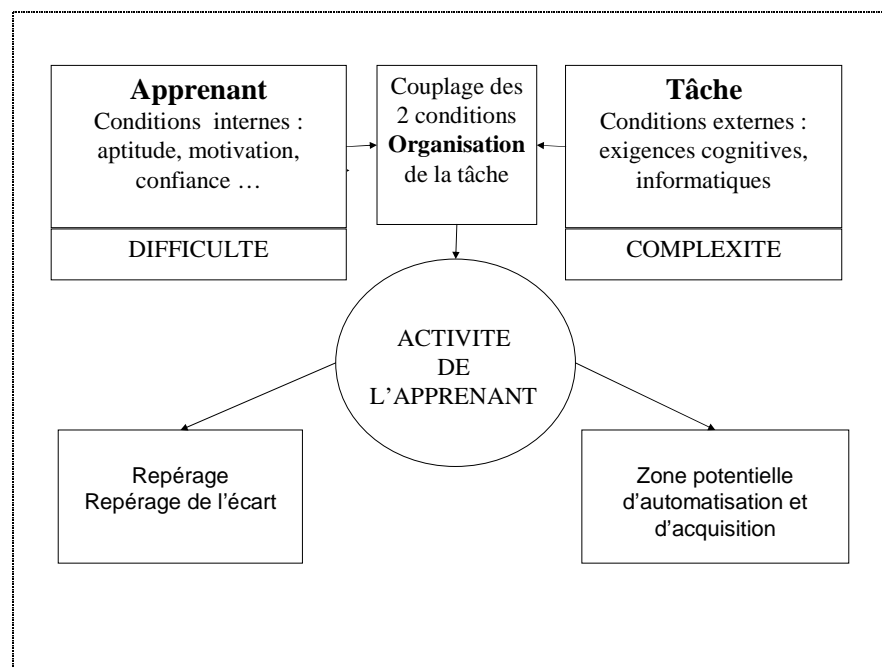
**Apprenant**
Conditions internes : aptitude, motivation, confiance …

DIFFICULTE

Couplage des 2 conditions **Organisation** de la tâche

**Tâche**
Conditions externes : exigences cognitives, informatiques

COMPLEXITE

ACTIVITE DE L'APPRENANT

Repérage
Repérage de l'écart

Zone potentielle d'automatisation et d'acquisition